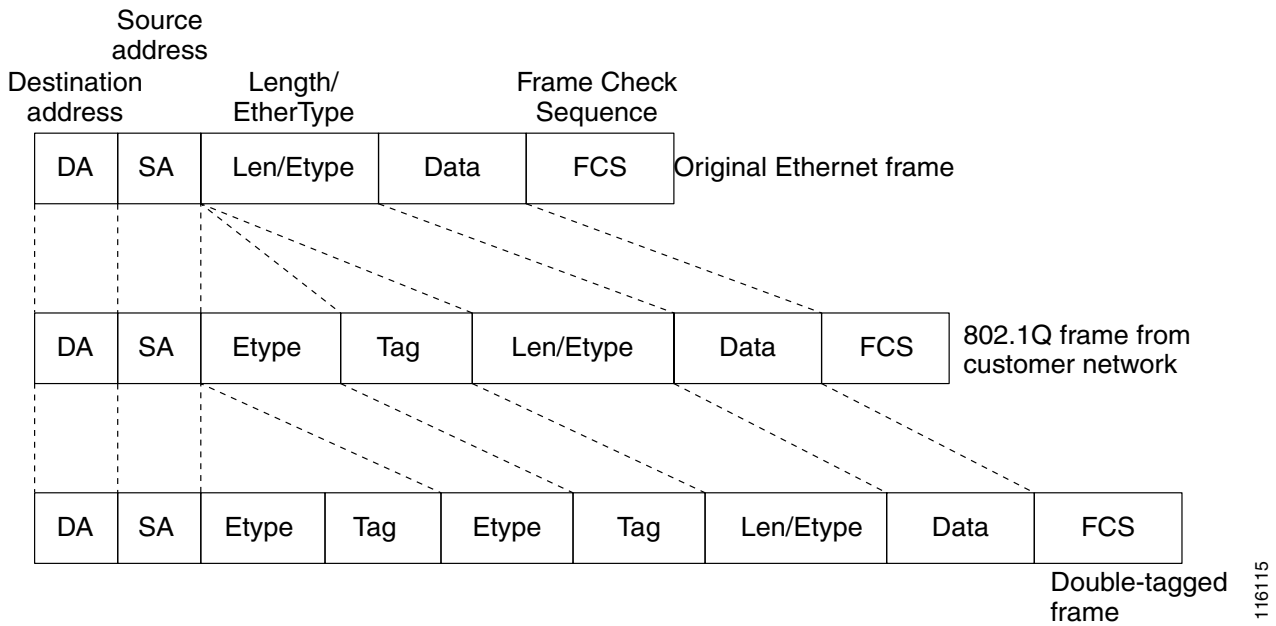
Source address

Destination address

Length/ EtherType

Frame Check Sequence

| DA | SA | Len/Etype | Data | FCS |
|---|---|---|---|---|

Original Ethernet frame

| DA | SA | Etype | Tag | Len/Etype | Data | FCS |
|---|---|---|---|---|---|---|

802.1Q frame from customer network

| DA | SA | Etype | Tag | Etype | Tag | Len/Etype | Data | FCS |
|---|---|---|---|---|---|---|---|---|

Double-tagged frame

116115